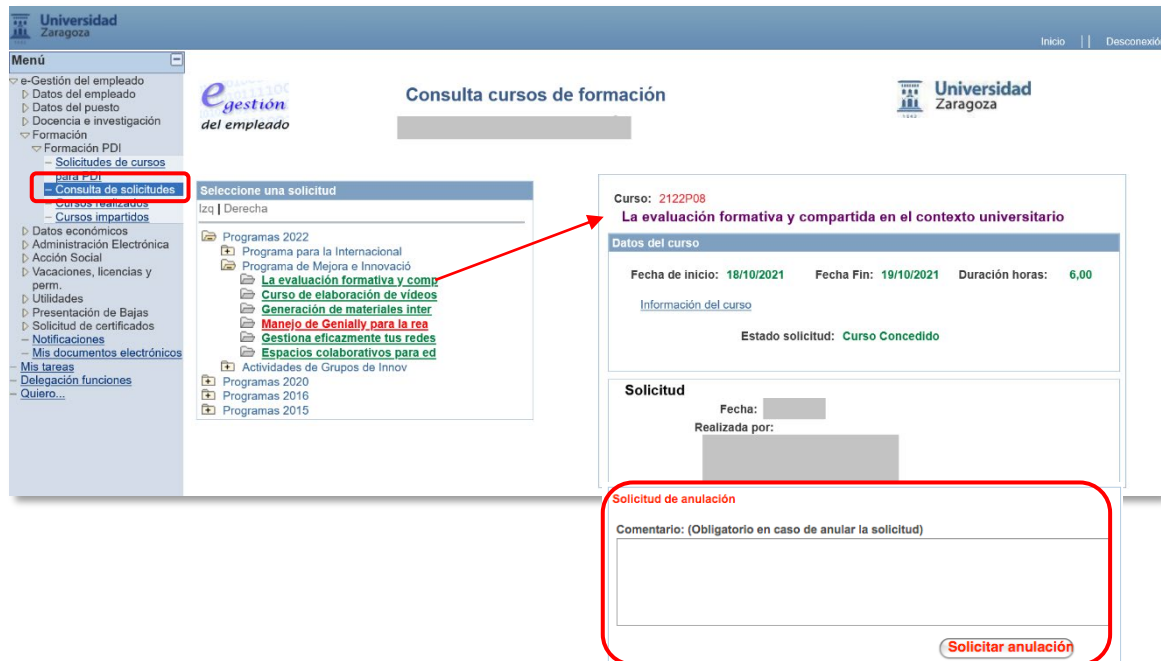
Universidad Zaragoza

Inicio | | Desconexió

Menú

e-Gestión del empleado
Datos del empleado
Datos del puesto
Docencia e investigación
Formación
Formación PDI
Solicitudes de cursos para PDI
Consulta de solicitudes
Cursos realizados
Cursos impartidos
Datos económicos
Administración Electrónica
Acción Social
Vacaciones, licencias y perm.
Utilidades
Presentación de Bajas
Solicitud de certificados
Notificaciones
Mis documentos electrónicos
Mis tareas
Delegación funciones
Quiero...

e gestión del empleado

Consulta cursos de formación

Universidad Zaragoza

Seleccione una solicitud
Izq | Derecha

Programas 2022
Programa para la Internacional
Programa de Mejora e Innovació
La evaluación formativa y comp
Curso de elaboración de vídeos
Generación de materiales inter
Manejo de Genially para la rea
Gestiona eficazmente tus redes
Espacios colaborativos para ed
Actividades de Grupos de Innov
Programas 2020
Programas 2016
Programas 2015

Curso: 2122P08
La evaluación formativa y compartida en el contexto universitario

Datos del curso
Fecha de inicio: 18/10/2021 Fecha Fin: 19/10/2021 Duración horas: 6,00
Información del curso
Estado solicitud: Curso Concedido

Solicitud
Fecha:
Realizada por:

Solicitud de anulación
Comentario: (Obligatorio en caso de anular la solicitud)

Solicitar anulación